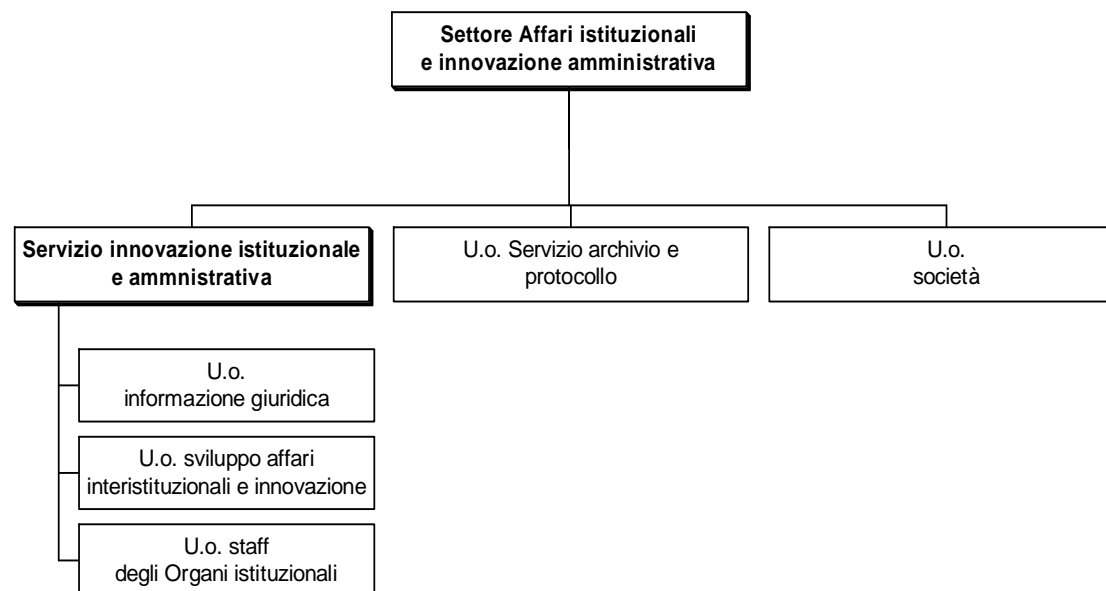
Settore Affari istituzionali e innovazione amministrativa

Servizio innovazione istituzionale e ammnistrativa

U.o. Servizio archivio e protocollo

U.o. società

U.o. informazione giuridica

U.o. sviluppo affari interistituzionali e innovazione

U.o. staff degli Organi istituzionali